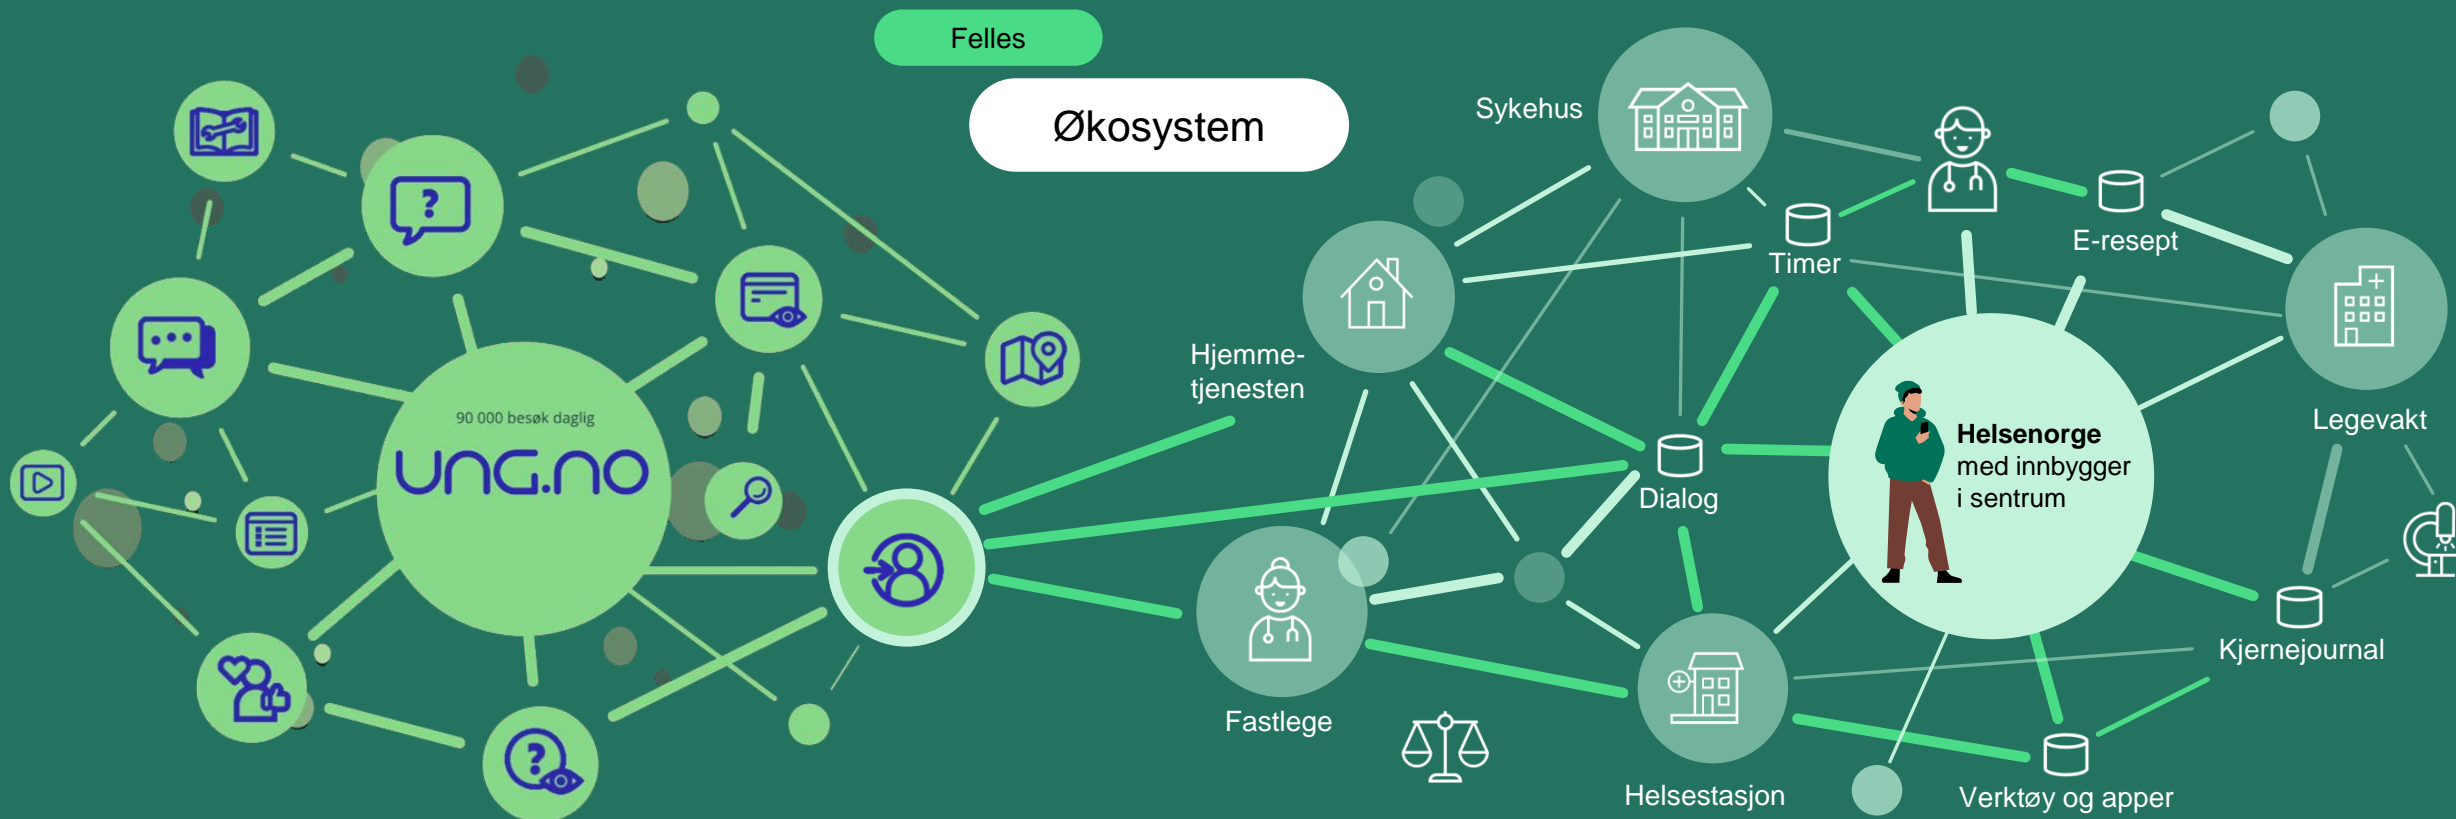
Felles

Økosystem

90 000 besøk daglig

UNG.NO

Sykehus

Timer

E-resept

Hjemmetjenesten

Dialog

Helsenorge med innbygger i sentrum

Legevakt

Fastlege

Kjernejournal

Helsestasjon

Verktøy og apper